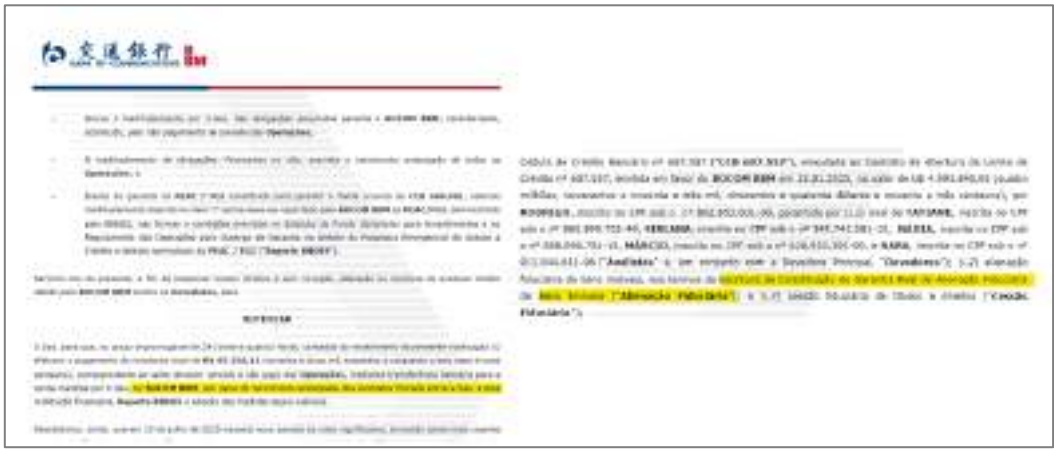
交通银行 BBM

Cédula de Crédito Bancário nº 487.597 ("CCB 487.597"), emissida ao âmbito do Contrato de Abertura de Limite de Crédito nº 487.597, emitida em favor do BOCOM BBM em 22.01.2021, no valor de R$ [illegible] ([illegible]), por RODRIGUES, inscrito no CPF sob o nº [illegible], por si e, ainda, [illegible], inscrita no CPF sob o nº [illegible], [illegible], inscrita no CPF sob o nº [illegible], MÁRCIO, inscrito no CPF sob o nº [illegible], e NARA, inscrita no CPF sob o nº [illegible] ("Avalistas" e, em conjunto com a Devedora Principal, "Devedores"); (ii) alienação fiduciária de bens imóveis, nos termos do Instrumento de Constituição de Garantia Real de Alienação Fiduciária de Bens Imóveis ("Alienação Fiduciária"); e (iii) cessão fiduciária de títulos e direitos ("Cessão Fiduciária").

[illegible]

NOTIFICAM

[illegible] BOCOM BBM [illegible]